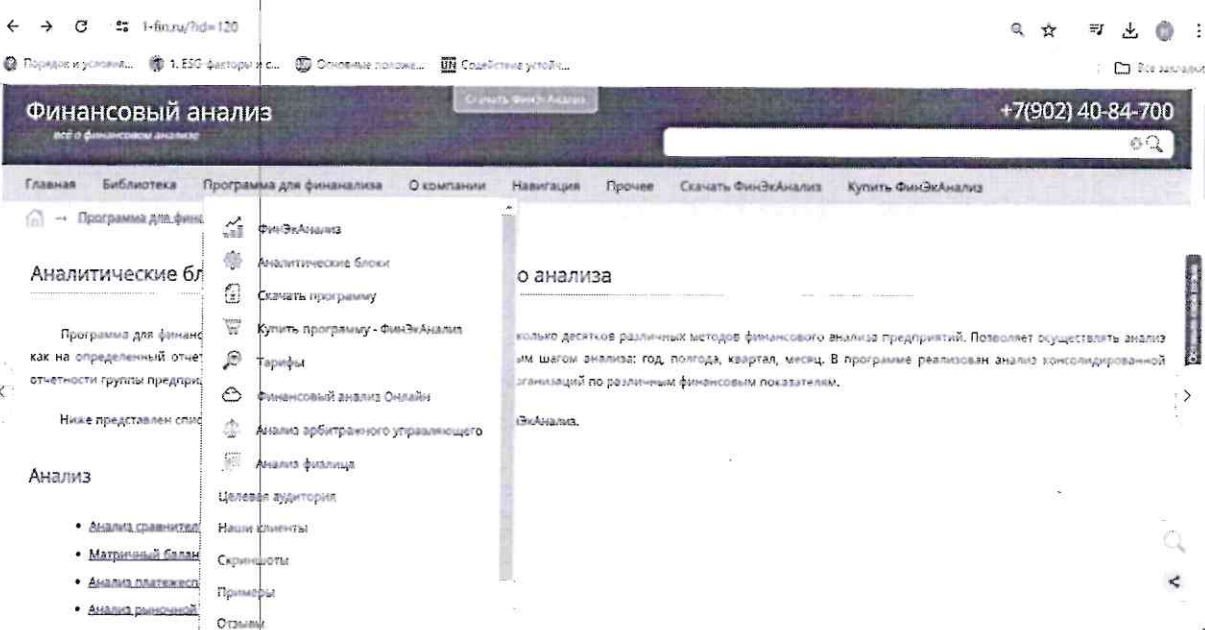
1-fin.ru/?id=120

Порядок и условия... 1. ESG факторы и с... Основные положе... Содействие устойч... Все закладки

Финансовый анализ
все о финансовом анализе

Скачать ФинЭкАнализ

+7(902) 40-84-700

Главная Библиотека Программа для финанализа О компании Навигация Прочее Скачать ФинЭкАнализ Купить ФинЭкАнализ

→ Программа для фина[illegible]

ФинЭкАнализ
Аналитические блоки
Скачать программу
Купить программу - ФинЭкАнализ
Тарифы
Финансовый анализ Онлайн
Анализ арбитражного управляющего
Анализ физлица
Целевая аудитория
Наши клиенты
Скриншоты
Примеры
Отзывы

Аналитические бл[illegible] о анализа

Программа для финанс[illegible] колько десятков различных методов финансового анализа предприятий. Позволяет осуществлять анализ как на определенный отчет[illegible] ым шагом анализа: год, полгода, квартал, месяц. В программе реализован анализ консолидированной отчетности группы предпри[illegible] рганизаций по различным финансовым показателям.

Ниже представлен спис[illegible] ЭкАнализ.

Анализ

• Анализ сравнител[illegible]
• Матричный балан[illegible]
• Анализ платежесп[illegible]
• Анализ рыночной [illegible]